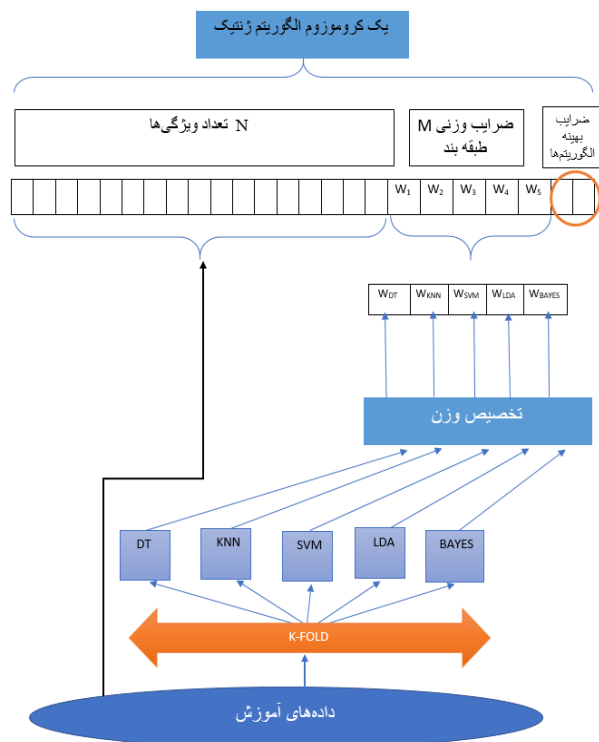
یک کروموزوم الگوریتم ژنتیک

N تعداد ویژگی‌ها

ضرایب وزنی M طبقه بند

ضرایب بهینه الگوریتم‌ها

$W_1$ $W_2$ $W_3$ $W_4$ $W_5$

$W_{DT}$ $W_{KNN}$ $W_{SVM}$ $W_{LDA}$ $W_{BAYES}$

تخصیص وزن

DT KNN SVM LDA BAYES

K-FOLD

داده‌های آموزش